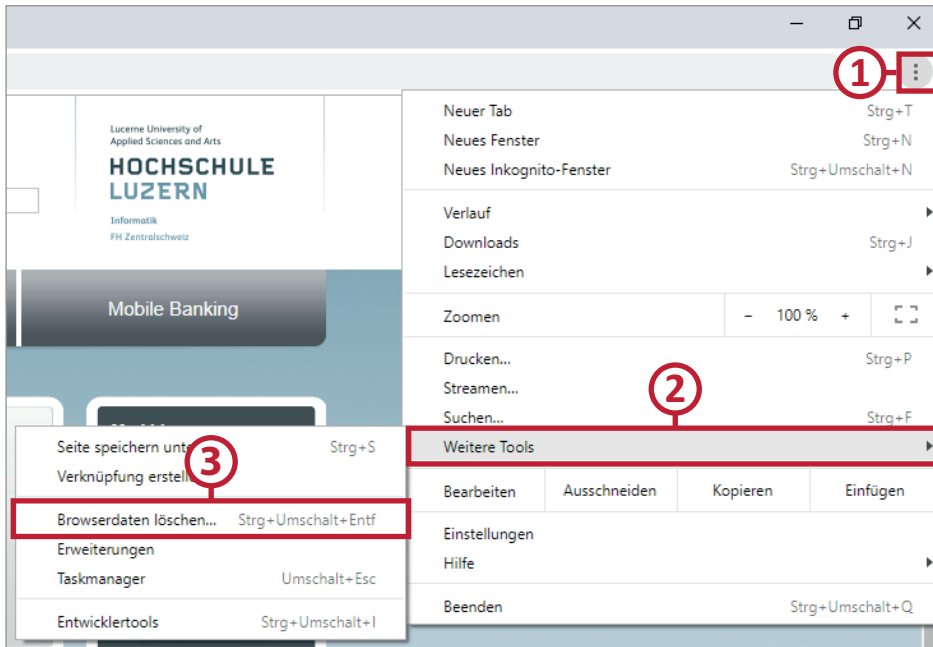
Lucerne University of Applied Sciences and Arts
HOCHSCHULE LUZERN
Informatik
FH Zentralschweiz

Mobile Banking

1

Neuer Tab Strg+T
Neues Fenster Strg+N
Neues Inkognito-Fenster Strg+Umschalt+N

Verlauf
Downloads Strg+J
Lesezeichen

Zoomen - 100 % +

Drucken... Strg+P
Streamen...
Suchen... Strg+F

2

Weitere Tools

Bearbeiten Ausschneiden Kopieren Einfügen

Einstellungen
Hilfe

Beenden Strg+Umschalt+Q

Seite speichern unt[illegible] Strg+S
Verknüpfung erstell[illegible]

3

Browserdaten löschen... Strg+Umschalt+Entf
Erweiterungen
Taskmanager Umschalt+Esc

Entwicklertools Strg+Umschalt+I